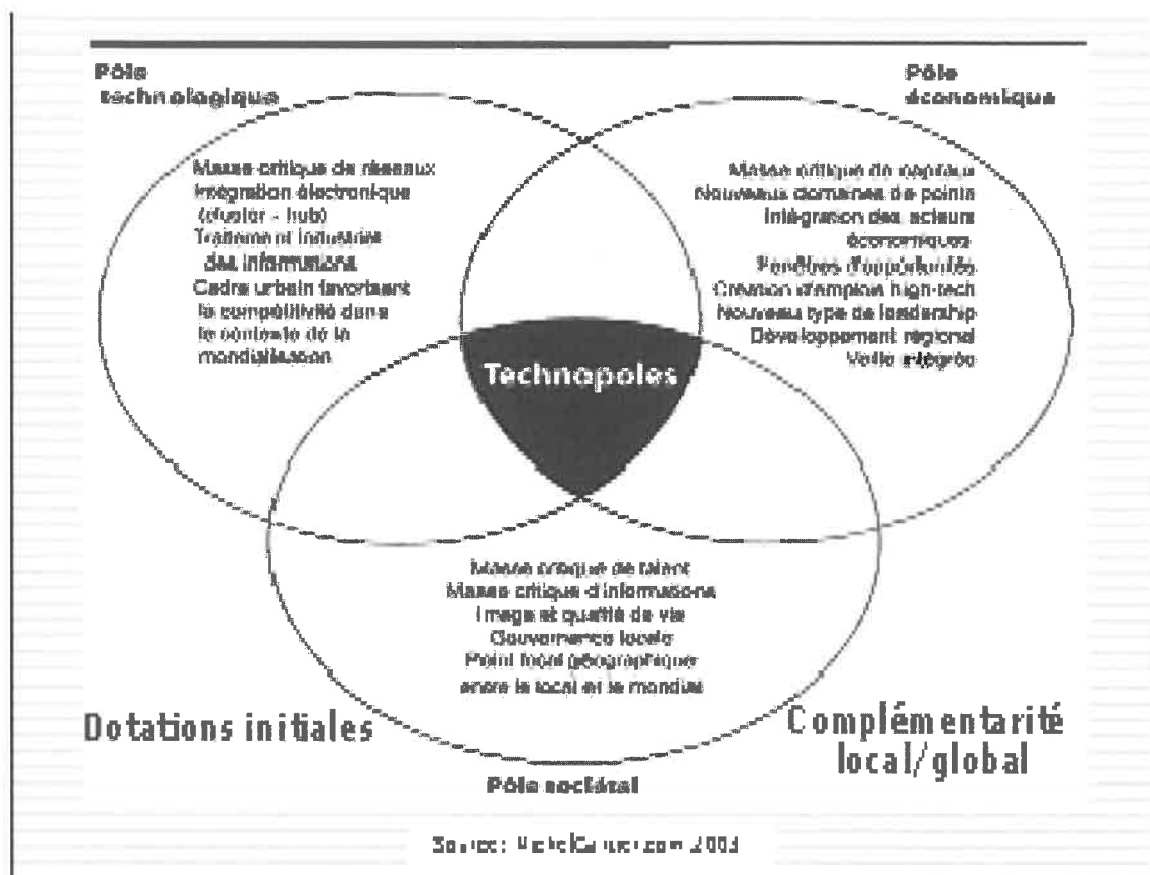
Pôle technologique

Pôle économique

Masse critique de réseaux
Intégration électronique
(cluster – hub)
Traitement industriel
des informations
Cadre urbain favorisant
la compétitivité dans
le contexte de la
mondialisation

Masse critique de capitaux
Nouveaux domaines de pointe
Intégration des acteurs
économiques
Fenêtres d'opportunités
Création d'emplois high-tech
Nouveau type de leadership
Développement régional
Veille intégrée

Technopoles

Masse critique de talent
Masse critique d'informations
Image et qualité de vie
Gouvernance locale
Point focal géographique
entre le local et le mondial

Dotations initiales

Complémentarité local/global

Pôle sociétal

Source: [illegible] 2003